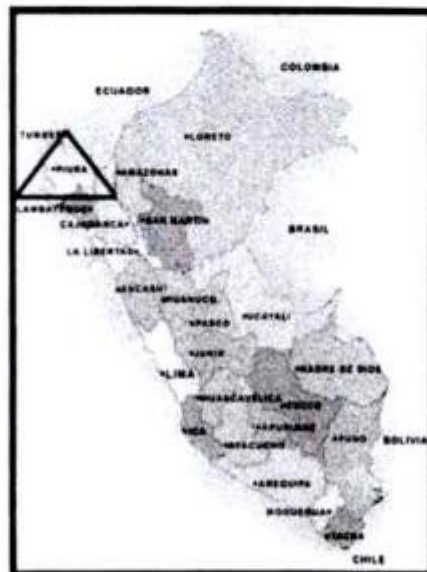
COLOMBIA
ECUADOR
TUMBES
PIURA
AMAZONAS
LORETO
LAMBAYEQUE
CAJAMARCA
SAN MARTIN
BRASIL
LA LIBERTAD
ANCASH
HUANUCO
PASCO
UCAYALI
JUNIN
LIMA
MADRE DE DIOS
HUANCAVELICA
CUSCO
ICA
APURIMAC
AYACUCHO
PUNO
BOLIVIA
AREQUIPA
MOQUEGUA
TACNA
CHILE